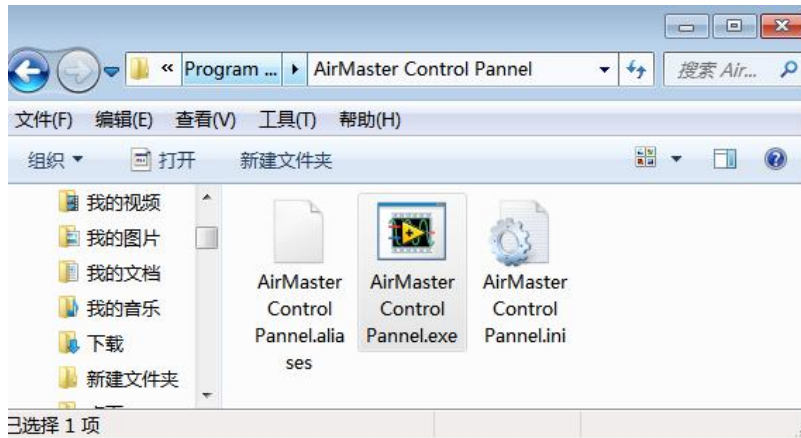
« Program ... ▸ AirMaster Control Pannel

搜索 Air...

文件(F) 编辑(E) 查看(V) 工具(T) 帮助(H)

组织 ▾ 打开 新建文件夹

我的视频
我的图片
我的文档
我的音乐
下载
新建文件夹

AirMaster Control Pannel.aliases

AirMaster Control Pannel.exe

AirMaster Control Pannel.ini

已选择 1 项